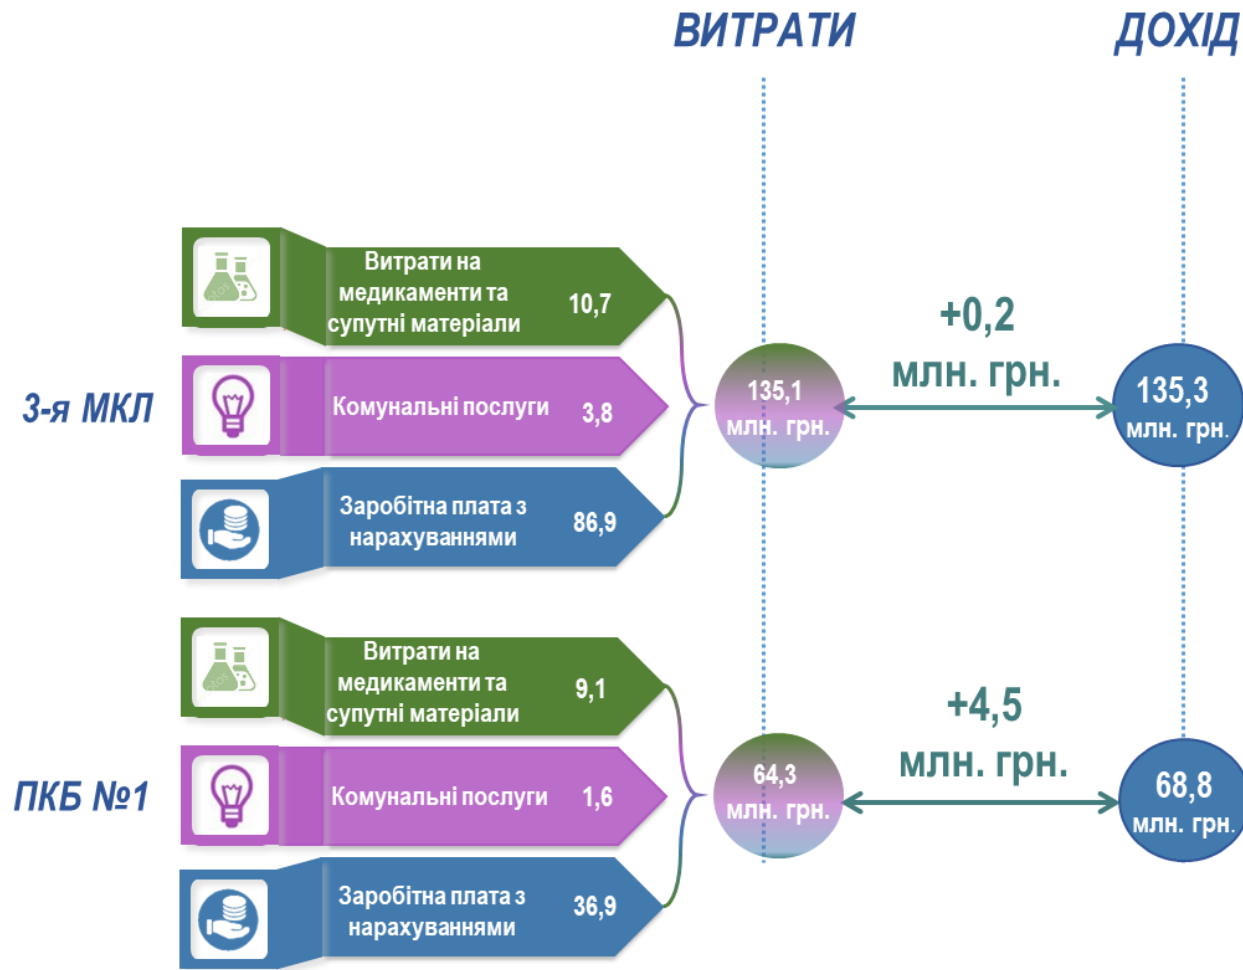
ВИТРАТИ

ДОХІД

3-я МКЛ

Витрати на медикаменти та супутні матеріали 10,7

Комунальні послуги 3,8

Заробітна плата з нарахуваннями 86,9

135,1 млн. грн.

+0,2 млн. грн.

135,3 млн. грн.

ПКБ №1

Витрати на медикаменти та супутні матеріали 9,1

Комунальні послуги 1,6

Заробітна плата з нарахуваннями 36,9

64,3 млн. грн.

+4,5 млн. грн.

68,8 млн. грн.